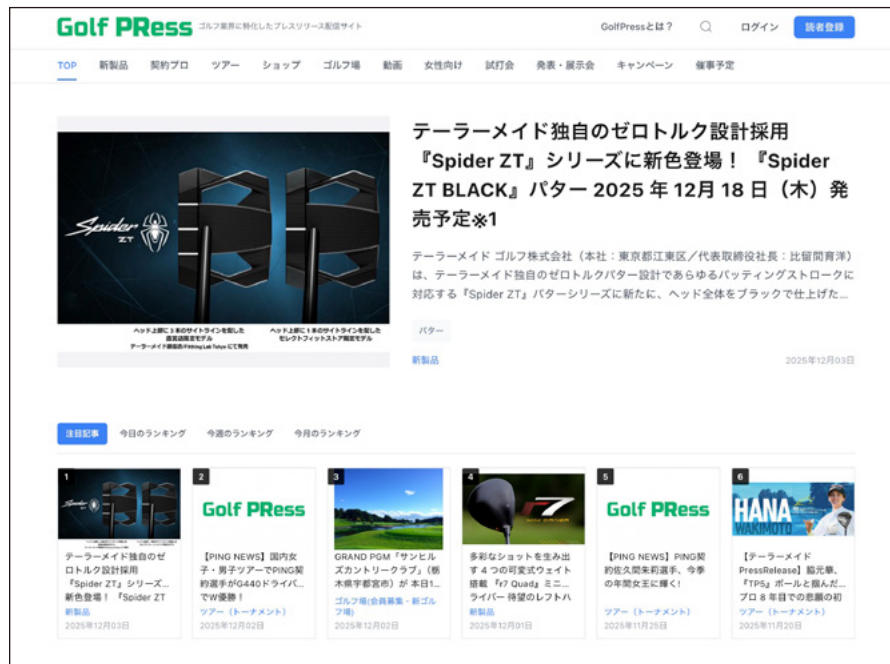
Golf PRess ゴルフ業界に特化したプレスリリース配信サイト

GolfPressとは？ ログイン 読者登録

TOP 新製品 契約プロ ツアー ショップ ゴルフ場 動画 女性向け 試打会 発表・展示会 キャンペーン 催事予定

Spider ZT

ヘッド上部に3本のサイトラインを配した直営店限定モデル
テーラーメイド直営店のFitting Lab Tokyoにて発売

ヘッド上部に1本のサイトラインを配したセレクトフィットストア限定モデル

テーラーメイド独自のゼロトルク設計採用『Spider ZT』シリーズに新色登場！『Spider ZT BLACK』パター 2025 年 12月 18 日（木）発売予定※1

テーラーメイド ゴルフ株式会社（本社：東京都江東区／代表取締役社長：比留間育洋）は、テーラーメイド独自のゼロトルクパター設計であらゆるパッティングストロークに対応する『Spider ZT』パターシリーズに新たに、ヘッド全体をブラックで仕上げた...

パター

新製品

2025年12月03日

注目記事 今日のランキング 今週のランキング 今月のランキング

1
テーラーメイド独自のゼロトルク設計採用『Spider ZT』シリーズ...新色登場！『Spider ZT
新製品
2025年12月03日

2
Golf PRess
【PING NEWS】国内女子・男子ツアーでPING契約選手がG440ドライバ...でW優勝！
ツアー（トーナメント）
2025年12月02日

3
GRAND PGM『サンヒルズカントリークラブ』（栃木県宇都宮市）が 本日1...
ゴルフ場(会員募集・新ゴルフ場)
2025年12月02日

4
多彩なショットを生み出す４つの可変式ウェイト搭載『r7 Quad』ミニ...ライバー 待望のレフトハ
新製品
2025年12月01日

5
Golf PRess
【PING NEWS】PING契約佐久間朱莉選手、今季の年間女王に輝く！
ツアー（トーナメント）
2025年11月25日

6
HANA WAKIMOTO
【テーラーメイド PressRelease】脇元華、『TP5』ボールと飛んだ...プロ８年目での悲願の初
ツアー（トーナメント）
2025年11月20日